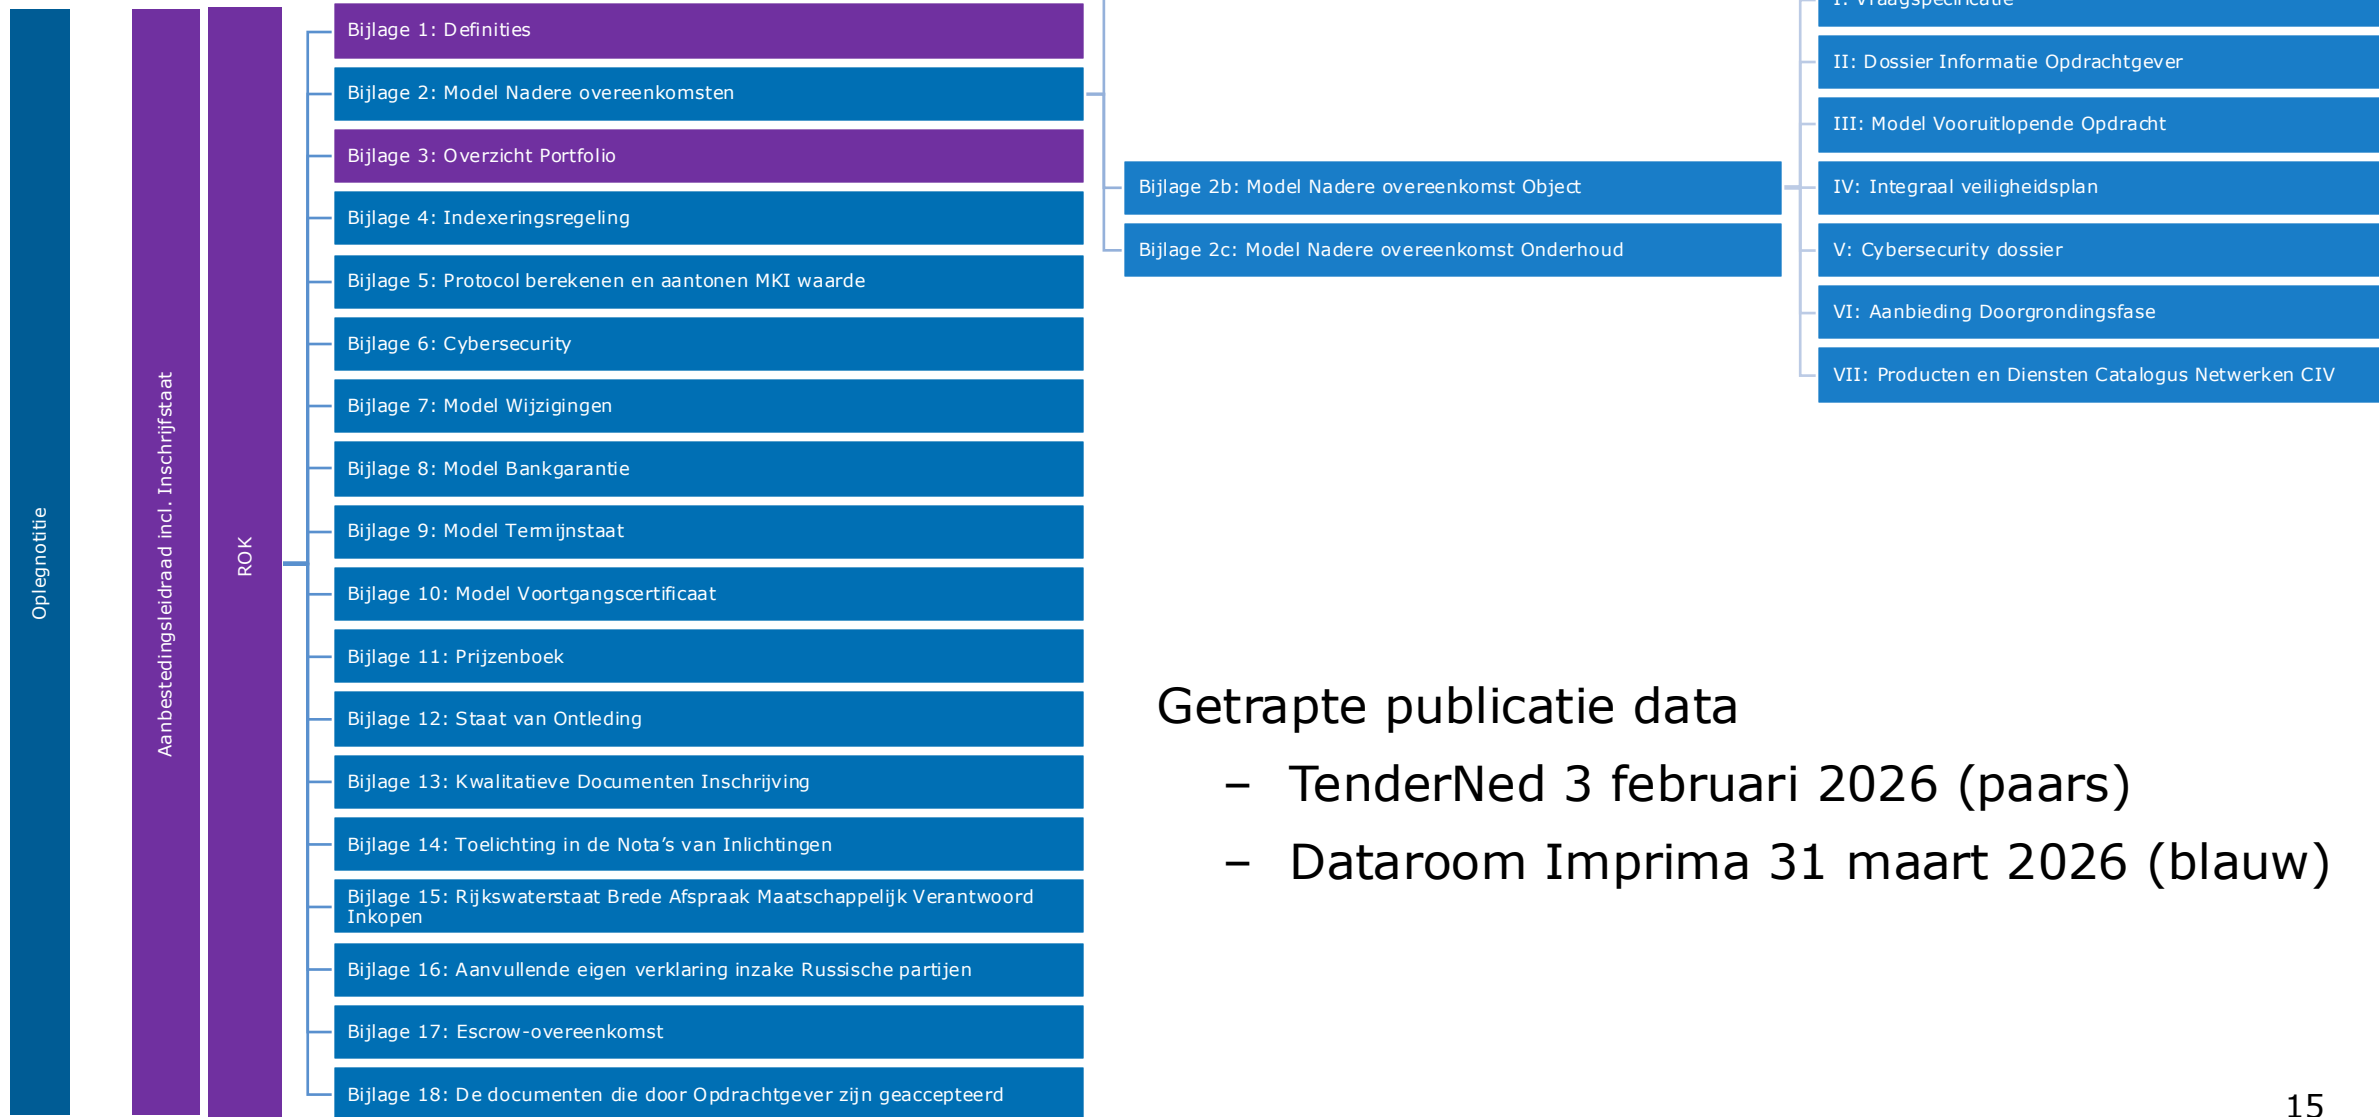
Oplegnotitie

Aanbestedingsleidraad incl. Inschrijfstaat

ROK

Bijlage 1: Definities

Bijlage 2: Model Nadere overeenkomsten

Bijlage 3: Overzicht Portfolio

Bijlage 4: Indexeringsregeling

Bijlage 5: Protocol berekenen en aantonen MKI waarde

Bijlage 6: Cybersecurity

Bijlage 7: Model Wijzigingen

Bijlage 8: Model Bankgarantie

Bijlage 9: Model Termijnstaat

Bijlage 10: Model Voortgangscertificaat

Bijlage 11: Prijzenboek

Bijlage 12: Staat van Ontleding

Bijlage 13: Kwalitatieve Documenten Inschrijving

Bijlage 14: Toelichting in de Nota’s van Inlichtingen

Bijlage 15: Rijkswaterstaat Brede Afspraak Maatschappelijk Verantwoord Inkopen

Bijlage 16: Aanvullende eigen verklaring inzake Russische partijen

Bijlage 17: Escrow-overeenkomst

Bijlage 18: De documenten die door Opdrachtgever zijn geaccepteerd

Bijlage 2b: Model Nadere overeenkomst Object

Bijlage 2c: Model Nadere overeenkomst Onderhoud

I: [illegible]

II: Dossier Informatie Opdrachtgever

III: Model Vooruitlopende Opdracht

IV: Integraal veiligheidsplan

V: Cybersecurity dossier

VI: Aanbieding Doorgrondingsfase

VII: Producten en Diensten Catalogus Netwerken CIV

Getrapte publicatie data
– TenderNed 3 februari 2026 (paars)
– Dataroom Imprima 31 maart 2026 (blauw)

15